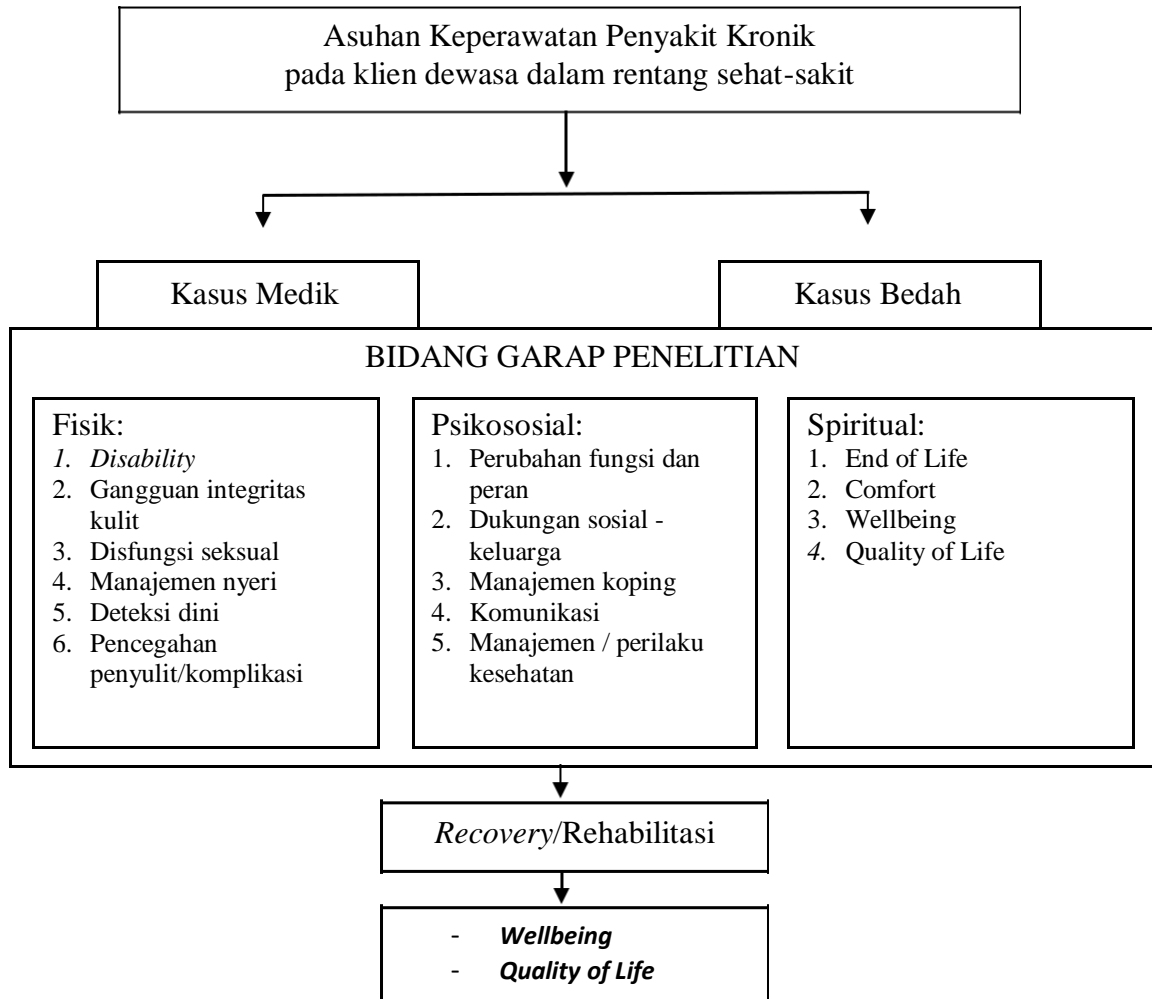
Asuhan Keperawatan Penyakit Kronik
pada klien dewasa dalam rentang sehat-sakit

Kasus Medik

Kasus Bedah

BIDANG GARAP PENELITIAN

Fisik:
1. Disability
2. Gangguan integritas kulit
3. Disfungsi seksual
4. Manajemen nyeri
5. Deteksi dini
6. Pencegahan penyulit/komplikasi

Psikososial:
1. Perubahan fungsi dan peran
2. Dukungan sosial - keluarga
3. Manajemen koping
4. Komunikasi
5. Manajemen / perilaku kesehatan

Spiritual:
1. End of Life
2. Comfort
3. Wellbeing
4. Quality of Life

Recovery/Rehabilitasi

- Wellbeing
- Quality of Life